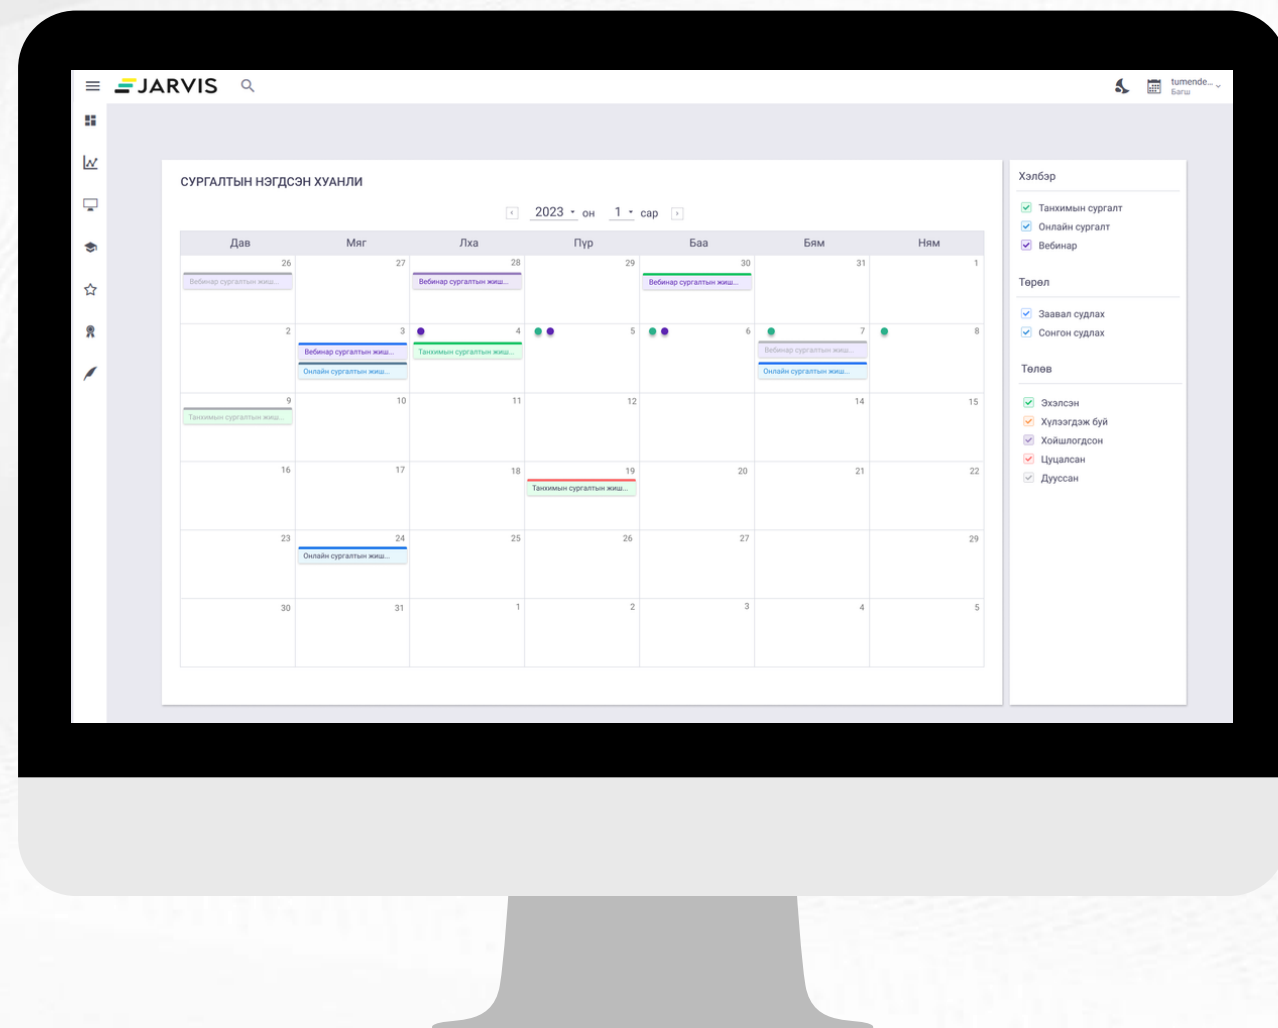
JARVIS

tumende...
Багш

СУРГАЛТЫН НЭГДСЭН ХУАНЛИ

2023 он 1 сар

| Дав | Мяг | Лха | Пүр | Баа | Бям | Ням |
|---|---|---|---|---|---|---|
| 26 Вебинар сургалтын жиш... | 27 | 28 Вебинар сургалтын жиш... | 29 | 30 Вебинар сургалтын жиш... | 31 | 1 |
| 2 | 3 Вебинар сургалтын жиш... Онлайн сургалтын жиш... | 4 Танхимын сургалтын жиш... | 5 | 6 | 7 Вебинар сургалтын жиш... Онлайн сургалтын жиш... | 8 |
| 9 Танхимын сургалтын жиш... | 10 | 11 | 12 | | 14 | 15 |
| 16 | 17 | 18 | 19 Танхимын сургалтын жиш... | 20 | 21 | 22 |
| 23 | 24 Онлайн сургалтын жиш... | 25 | 26 | 27 | | 29 |
| 30 | 31 | 1 | 2 | 3 | 4 | 5 |

Хэлбэр
Танхимын сургалт
Онлайн сургалт
Вебинар

Төрөл
Заавал судлах
Сонгон судлах

Төлөв
Эхэлсэн
Хүлээгдэж буй
Хойшлогдсон
Цуцалсан
Дууссан